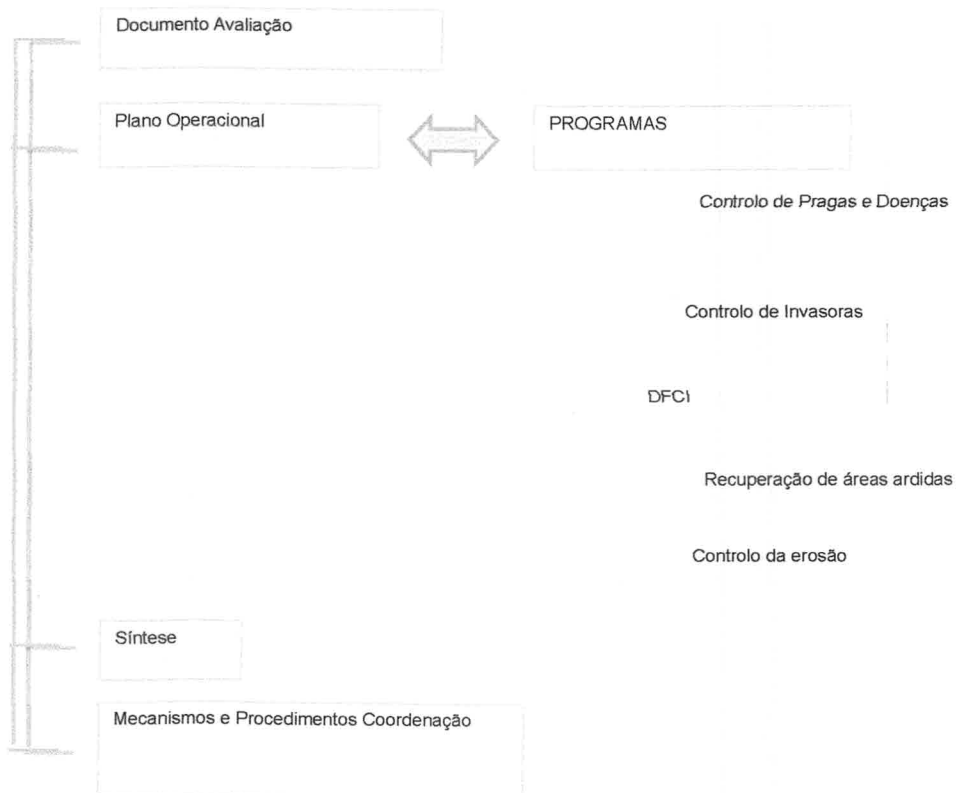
Documento Avaliação

Plano Operacional

PROGRAMAS

Controlo de Pragas e Doenças

Controlo de Invasoras

DFCI

Recuperação de áreas ardidas

Controlo da erosão

Síntese

Mecanismos e Procedimentos Coordenação